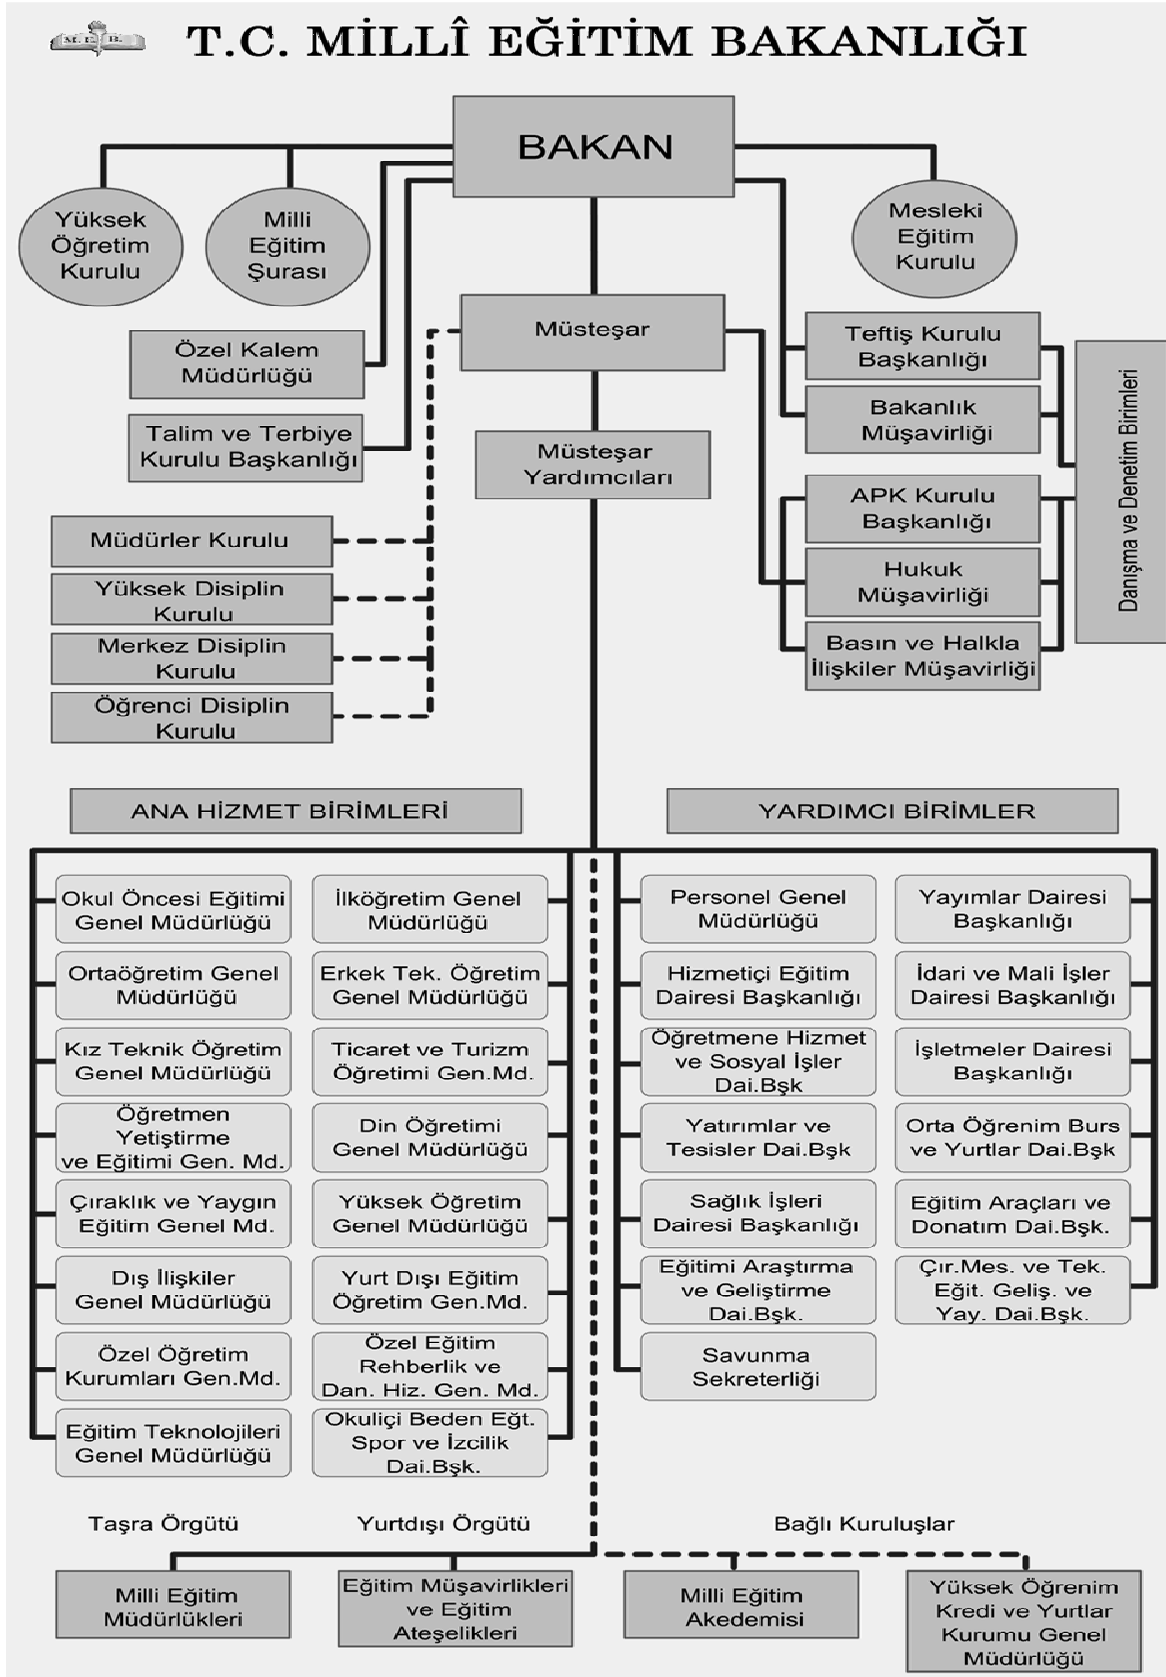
M.E.B.

T.C. MİLLÎ EĞİTİM BAKANLIĞI

BAKAN

Yüksek Öğretim Kurulu

Milli Eğitim Şurası

Mesleki Eğitim Kurulu

Özel Kalem Müdürlüğü

Talim ve Terbiye Kurulu Başkanlığı

Müsteşar

Müsteşar Yardımcıları

Teftiş Kurulu Başkanlığı

Bakanlık Müşavirliği

APK Kurulu Başkanlığı

Hukuk Müşavirliği

Basın ve Halkla İlişkiler Müşavirliği

Danışma ve Denetim Birimleri

Müdürler Kurulu

Yüksek Disiplin Kurulu

Merkez Disiplin Kurulu

Öğrenci Disiplin Kurulu

ANA HİZMET BİRİMLERİ

YARDIMCI BİRİMLER

Okul Öncesi Eğitimi Genel Müdürlüğü

İlköğretim Genel Müdürlüğü

Ortaöğretim Genel Müdürlüğü

Erkek Tek. Öğretim Genel Müdürlüğü

Kız Teknik Öğretim Genel Müdürlüğü

Ticaret ve Turizm Öğretimi Gen.Md.

Öğretmen Yetiştirme ve Eğitimi Gen. Md.

Din Öğretimi Genel Müdürlüğü

Çıraklık ve Yaygın Eğitim Genel Md.

Yüksek Öğretim Genel Müdürlüğü

Dış İlişkiler Genel Müdürlüğü

Yurt Dışı Eğitim Öğretim Gen.Md.

Özel Öğretim Kurumları Gen.Md.

Özel Eğitim Rehberlik ve Dan. Hiz. Gen. Md.

Eğitim Teknolojileri Genel Müdürlüğü

Okuliçi Beden Eğt. Spor ve İzcilik Dai.Bşk.

Personel Genel Müdürlüğü

Yayımlar Dairesi Başkanlığı

Hizmetiçi Eğitim Dairesi Başkanlığı

İdari ve Mali İşler Dairesi Başkanlığı

Öğretmene Hizmet ve Sosyal İşler Dai.Bşk

İşletmeler Dairesi Başkanlığı

Yatırımlar ve Tesisler Dai.Bşk

Orta Öğrenim Burs ve Yurtlar Dai.Bşk

Sağlık İşleri Dairesi Başkanlığı

Eğitim Araçları ve Donatım Dai.Bşk.

Eğitimi Araştırma ve Geliştirme Dai.Bşk.

Çır.Mes. ve Tek. Eğit. Geliş. ve Yay. Dai.Bşk.

Savunma Sekreterliği

Taşra Örgütü

Yurtdışı Örgütü

Bağlı Kuruluşlar

Milli Eğitim Müdürlükleri

Eğitim Müşavirlikleri ve Eğitim Ateşelikleri

Milli Eğitim Akedemisi

Yüksek Öğrenim Kredi ve Yurtlar Kurumu Genel Müdürlüğü